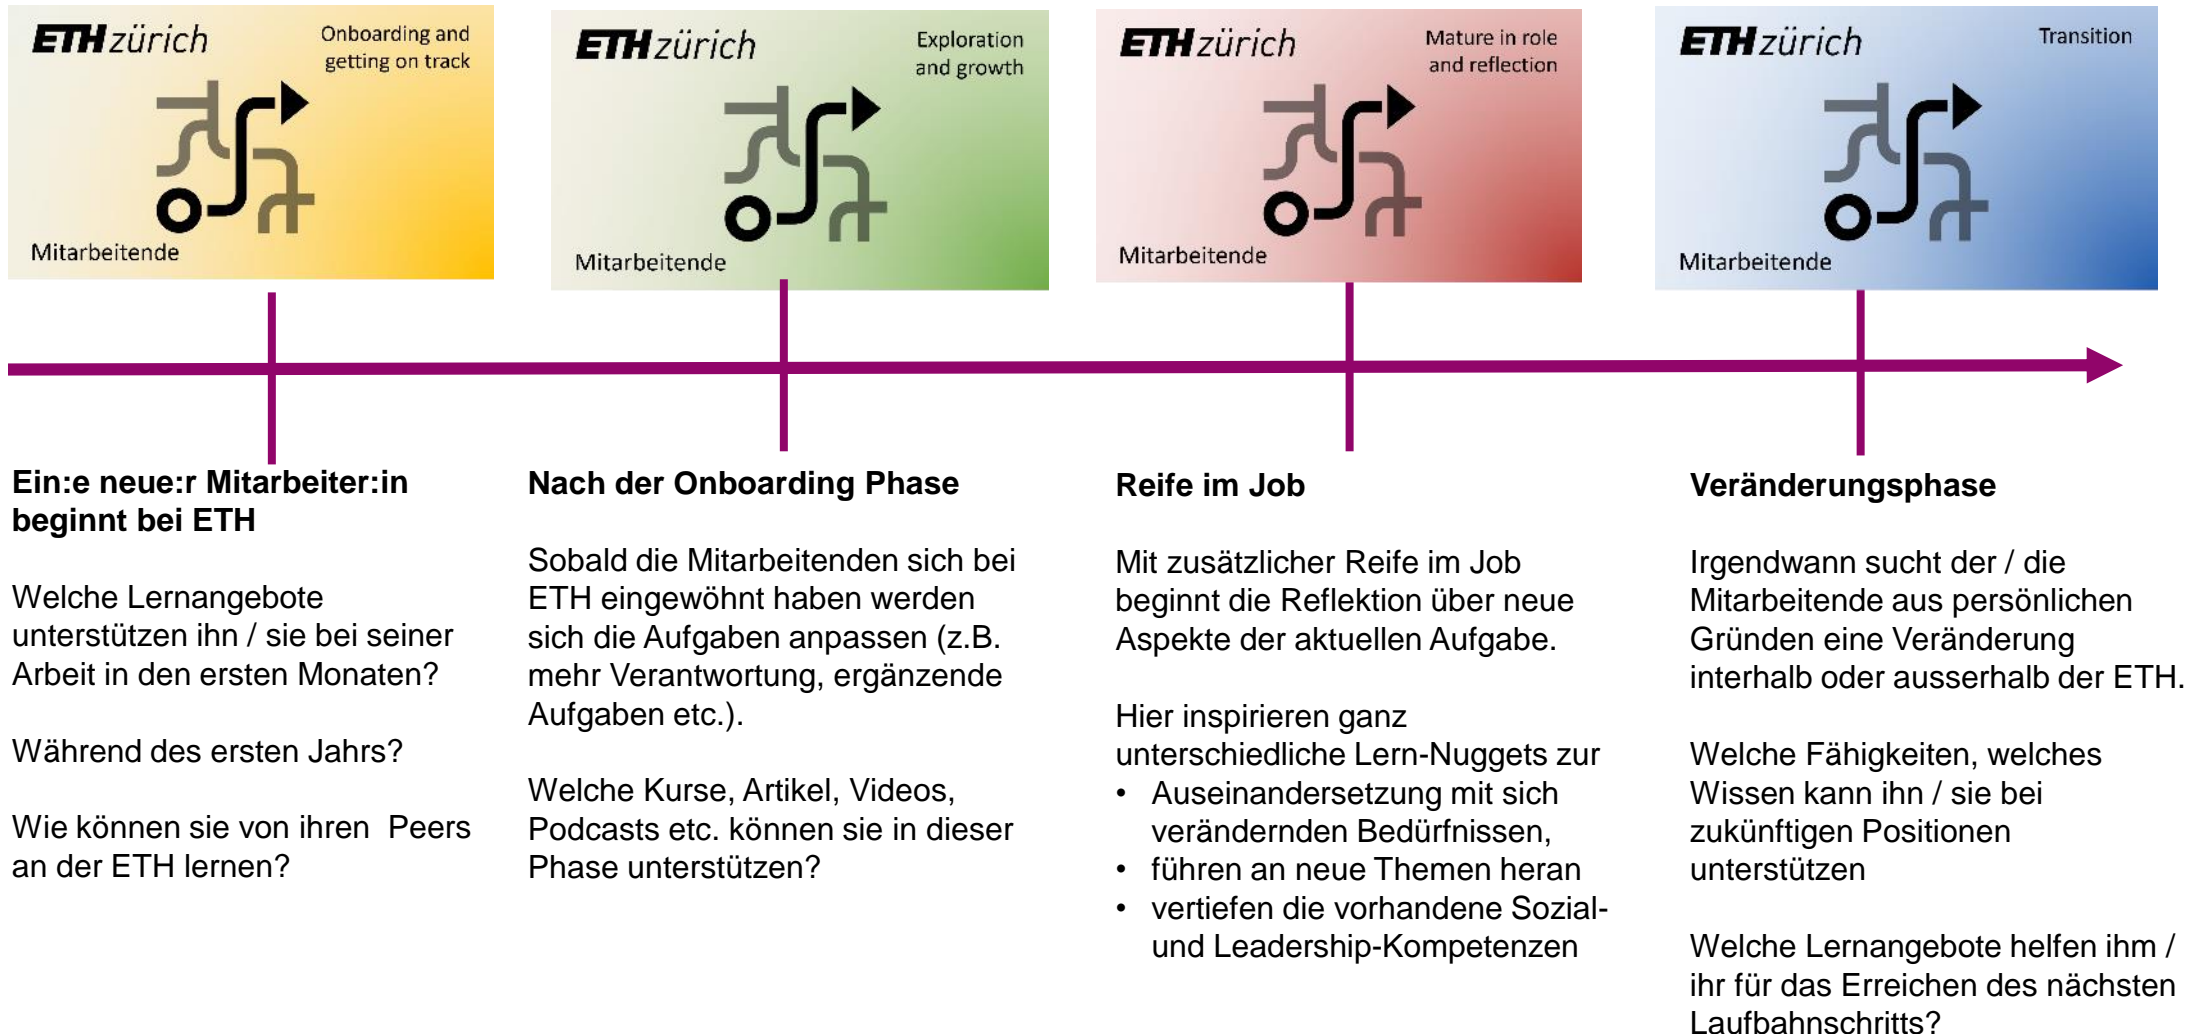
ETH zürich
Onboarding and getting on track
Mitarbeitende

ETH zürich
Exploration and growth
Mitarbeitende

ETH zürich
Mature in role and reflection
Mitarbeitende

ETH zürich
Transition
Mitarbeitende

**Ein:e neue:r Mitarbeiter:in beginnt bei ETH**

Welche Lernangebote unterstützen ihn / sie bei seiner Arbeit in den ersten Monaten?

Während des ersten Jahrs?

Wie können sie von ihren Peers an der ETH lernen?

**Nach der Onboarding Phase**

Sobald die Mitarbeitenden sich bei ETH eingewöhnt haben werden sich die Aufgaben anpassen (z.B. mehr Verantwortung, ergänzende Aufgaben etc.).

Welche Kurse, Artikel, Videos, Podcasts etc. können sie in dieser Phase unterstützen?

**Reife im Job**

Mit zusätzlicher Reife im Job beginnt die Reflektion über neue Aspekte der aktuellen Aufgabe.

Hier inspirieren ganz unterschiedliche Lern-Nuggets zur
• Auseinandersetzung mit sich verändernden Bedürfnissen,
• führen an neue Themen heran
• vertiefen die vorhandene Sozial- und Leadership-Kompetenzen

**Veränderungsphase**

Irgendwann sucht der / die Mitarbeitende aus persönlichen Gründen eine Veränderung interhalb oder ausserhalb der ETH.

Welche Fähigkeiten, welches Wissen kann ihn / sie bei zukünftigen Positionen unterstützen

Welche Lernangebote helfen ihm / ihr für das Erreichen des nächsten Laufbahnschritts?